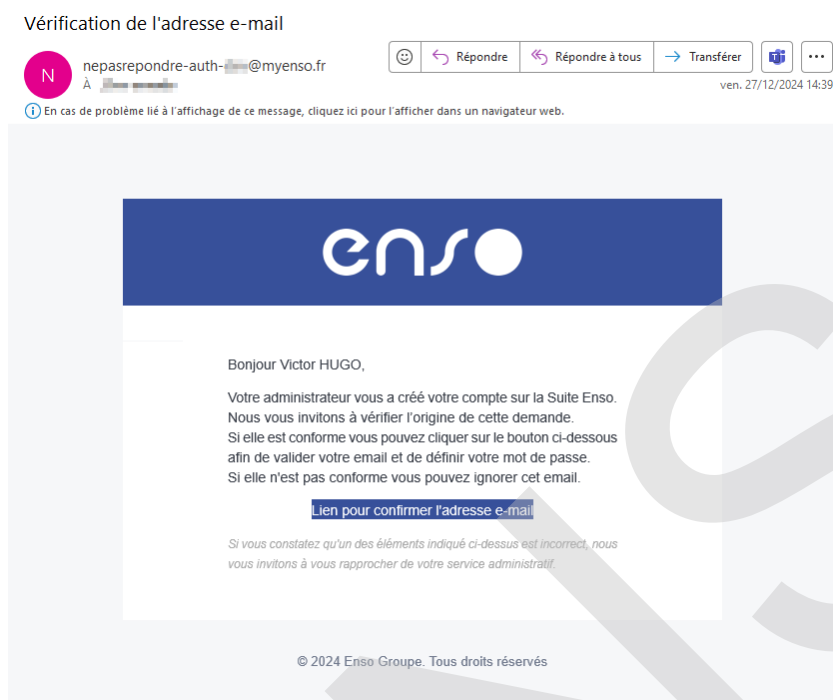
Vérification de l'adresse e-mail

N

nepasrepondre-auth-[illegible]@myenso.fr

À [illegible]

Répondre | Répondre à tous | Transférer | ···

ven. 27/12/2024 14:39

En cas de problème lié à l'affichage de ce message, cliquez ici pour l'afficher dans un navigateur web.

enso

Bonjour Victor HUGO,

Votre administrateur vous a créé votre compte sur la Suite Enso. Nous vous invitons à vérifier l'origine de cette demande. Si elle est conforme vous pouvez cliquer sur le bouton ci-dessous afin de valider votre email et de définir votre mot de passe. Si elle n'est pas conforme vous pouvez ignorer cet email.

Lien pour confirmer l'adresse e-mail

Si vous constatez qu'un des éléments indiqué ci-dessus est incorrect, nous vous invitons à vous rapprocher de votre service administratif.

© 2024 Enso Groupe. Tous droits réservés